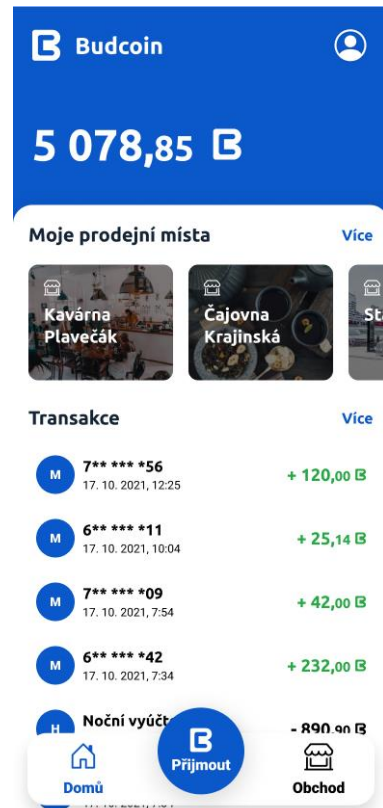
Budcoin

5 078,85

Moje prodejní místa

Více

Kavárna Plavečák

Čajovna Krajinská

St

Transakce

Více

M 7** *** *56
17. 10. 2021, 12:25
+ 120,00

M 6** *** *11
17. 10. 2021, 10:04
+ 25,14

M 7** *** *09
17. 10. 2021, 7:54
+ 42,00

M 6** *** *42
17. 10. 2021, 7:34
+ 232,00

H Noční vyúčt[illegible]
- 890,90

Domů

Přijmout

Obchod